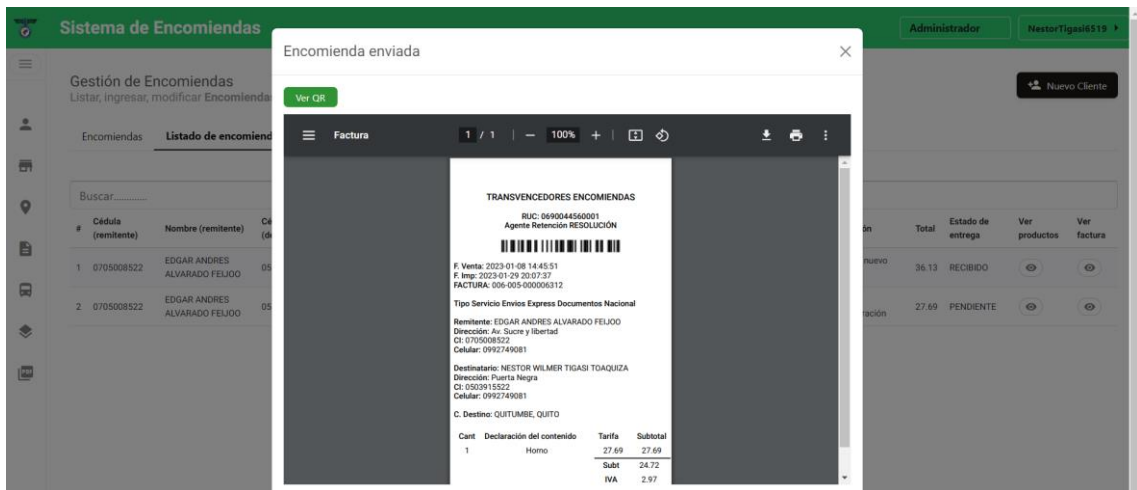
Sistema de Encomiendas

Administrador

NestorTigasi6519

Gestión de Encomiendas
Listar, ingresar, modificar Encomienda

Nuevo Cliente

Encomiendas

Listado de encomiend

Buscar.........

| # | Cédula (remitente) | Nombre (remitente) | Cé (de | ón | Total | Estado de entrega | Ver productos | Ver factura |
|---|---|---|---|---|---|---|---|---|
| 1 | 0705008522 | EDGAR ANDRES ALVARADO FEIJOO | 05 | nuevo | 36.13 | RECIBIDO | | |
| 2 | 0705008522 | EDGAR ANDRES ALVARADO FEIJOO | 05 | ración | 27.69 | PENDIENTE | | |

Encomienda enviada

Ver QR

Factura

1 / 1 | — 100% +

TRANSVENCEDORES ENCOMIENDAS

RUC: 0690044560001
Agente Retención RESOLUCIÓN

F. Venta: 2023-01-08 14:45:51
F. Imp: 2023-01-29 20:07:37
FACTURA: 006-005-000006312

Tipo Servicio Envios Express Documentos Nacional

Remitente: EDGAR ANDRES ALVARADO FEIJOO
Dirección: Av. Sucre y libertad
CI: 0705008522
Celular: 0992749081

Destinatario: NESTOR WILMER TIGASI TOAQUIZA
Dirección: Puerta Negra
CI: 0503915522
Celular: 0992749081

C. Destino: QUITUMBE, QUITO

| Cant | Declaración del contenido | Tarifa | Subtotal |
|---|---|---|---|
| 1 | Horno | 27.69 | 27.69 |
| | | Subt | 24.72 |
| | | IVA | 2.97 |